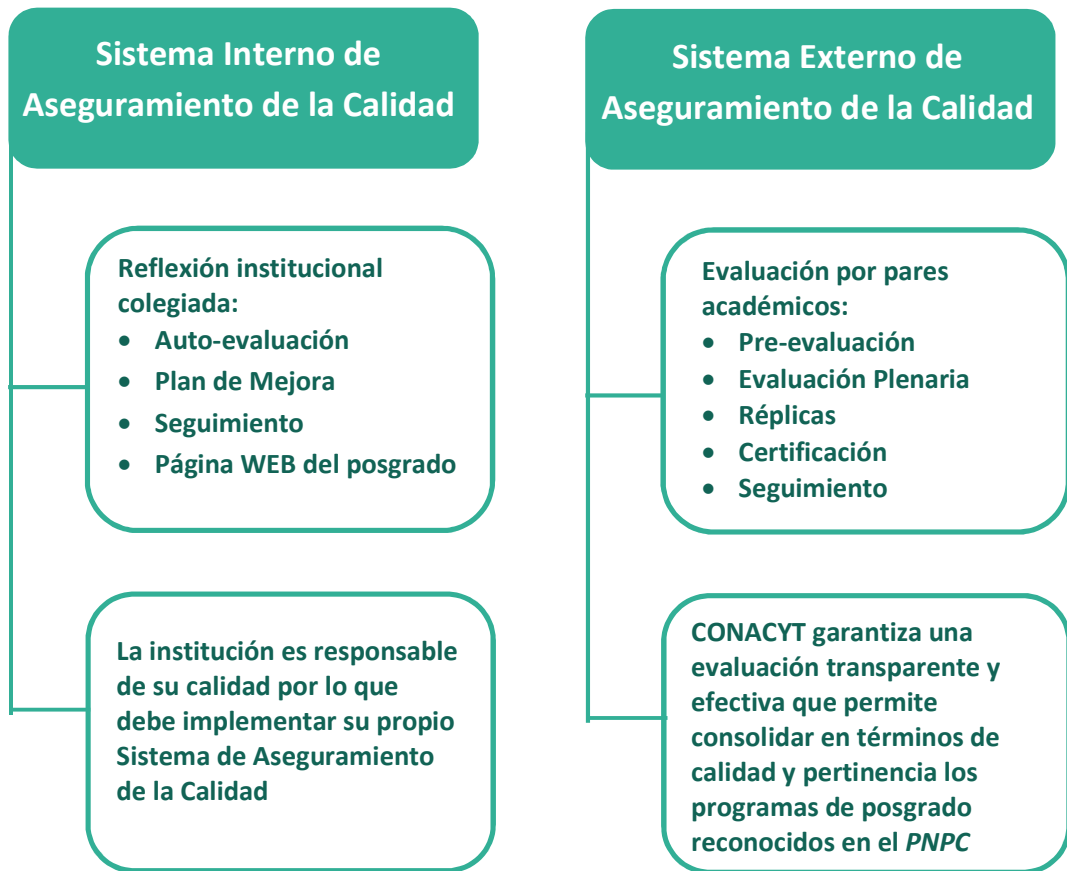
Sistema Interno de Aseguramiento de la Calidad

Reflexión institucional colegiada:
- Auto-evaluación
- Plan de Mejora
- Seguimiento
- Página WEB del posgrado

La institución es responsable de su calidad por lo que debe implementar su propio Sistema de Aseguramiento de la Calidad

Sistema Externo de Aseguramiento de la Calidad

Evaluación por pares académicos:
- Pre-evaluación
- Evaluación Plenaria
- Réplicas
- Certificación
- Seguimiento

CONACYT garantiza una evaluación transparente y efectiva que permite consolidar en términos de calidad y pertinencia los programas de posgrado reconocidos en el *PNPC*